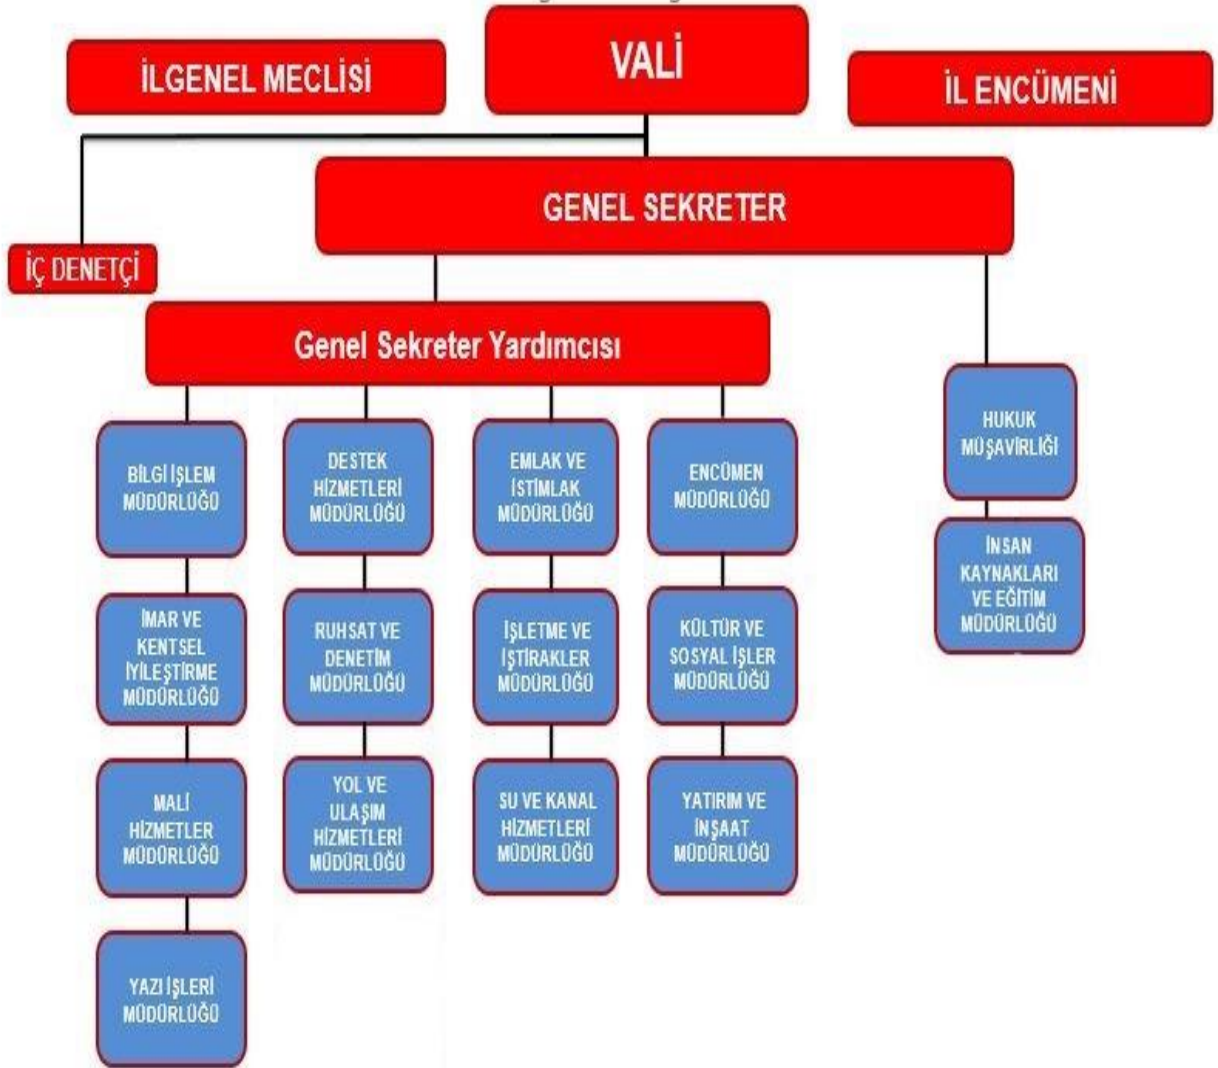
VALİ

İLGENEL MECLİSİ

İL ENCÜMENİ

GENEL SEKRETER

İÇ DENETÇİ

Genel Sekreter Yardımcısı

HUKUK MÜŞAVİRLİĞİ

İNSAN KAYNAKLARI VE EĞİTİM MÜDÜRLÜĞÜ

BİLGİ İŞLEM MÜDÜRLÜĞÜ

İMAR VE KENTSEL İYİLEŞTİRME MÜDÜRLÜĞÜ

MALİ HİZMETLER MÜDÜRLÜĞÜ

YAZI İŞLERİ MÜDÜRLÜĞÜ

DESTEK HİZMETLERİ MÜDÜRLÜĞÜ

RUHSAT VE DENETİM MÜDÜRLÜĞÜ

YOL VE ULAŞIM HİZMETLERİ MÜDÜRLÜĞÜ

EMLAK VE İSTİMLAK MÜDÜRLÜĞÜ

İŞLETME VE İŞTİRAKLER MÜDÜRLÜĞÜ

SU VE KANAL HİZMETLERİ MÜDÜRLÜĞÜ

ENCÜMEN MÜDÜRLÜĞÜ

KÜLTÜR VE SOSYAL İŞLER MÜDÜRLÜĞÜ

YATIRIM VE İNŞAAT MÜDÜRLÜĞÜ